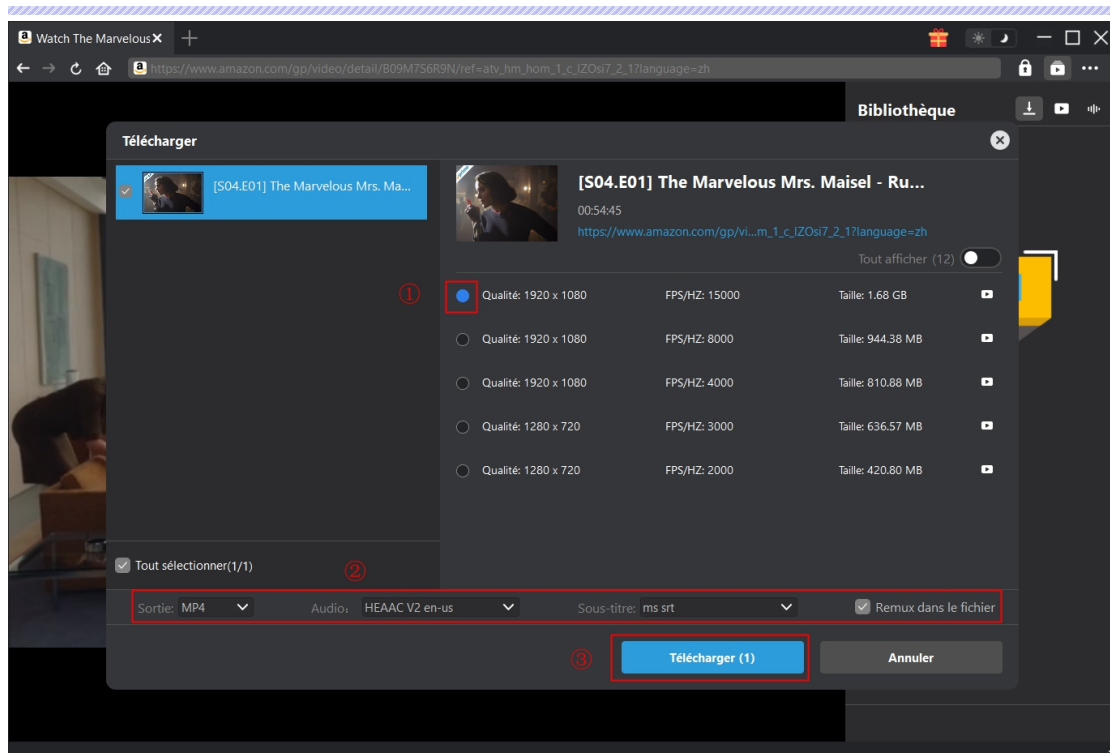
Watch The Marvelous
https://www.amazon.com/gp/video/detail/B09M7S6R9N/ref=atv_hm_hom_1_c_IZOsi7_2_1?language=zh

Bibliothèque

Télécharger

[S04.E01] The Marvelous Mrs. Ma...

[S04.E01] The Marvelous Mrs. Maisel - Ru...
00:54:45
https://www.amazon.com/gp/vi...m_1_c_IZOsi7_2_1?language=zh

Tout afficher (12)

①

| Qualité: 1920 x 1080 | FPS/HZ: 15000 | Taille: 1.68 GB |
|---|---|---|
| Qualité: 1920 x 1080 | FPS/HZ: 8000 | Taille: 944.38 MB |
| Qualité: 1920 x 1080 | FPS/HZ: 4000 | Taille: 810.88 MB |
| Qualité: 1280 x 720 | FPS/HZ: 3000 | Taille: 636.57 MB |
| Qualité: 1280 x 720 | FPS/HZ: 2000 | Taille: 420.80 MB |

Tout sélectionner(1/1)

②

Sortie: MP4 Audio: HEAAC V2 en-us Sous-titre: ms srt Remux dans le fichier

③

Télécharger (1)

Annuler